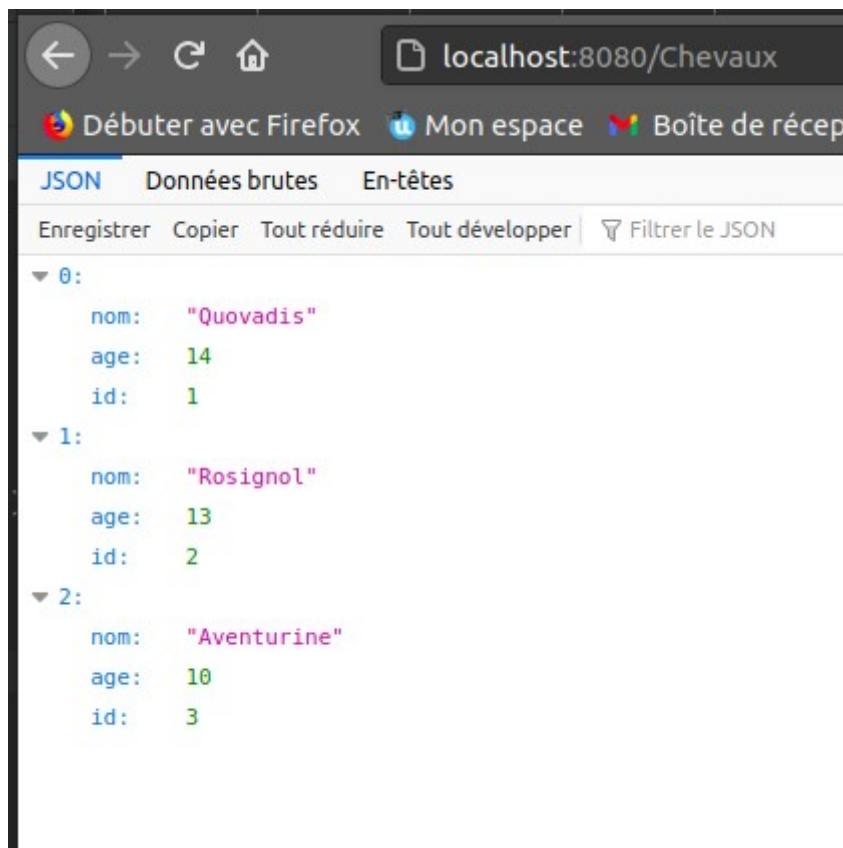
localhost:8080/Chevaux

Débuter avec Firefox Mon espace Boîte de récep

JSON Données brutes En-têtes

Enregistrer Copier Tout réduire Tout développer Filtrer le JSON

0:
nom: "Quovadis"
age: 14
id: 1
1:
nom: "Rosignol"
age: 13
id: 2
2:
nom: "Aventurine"
age: 10
id: 3